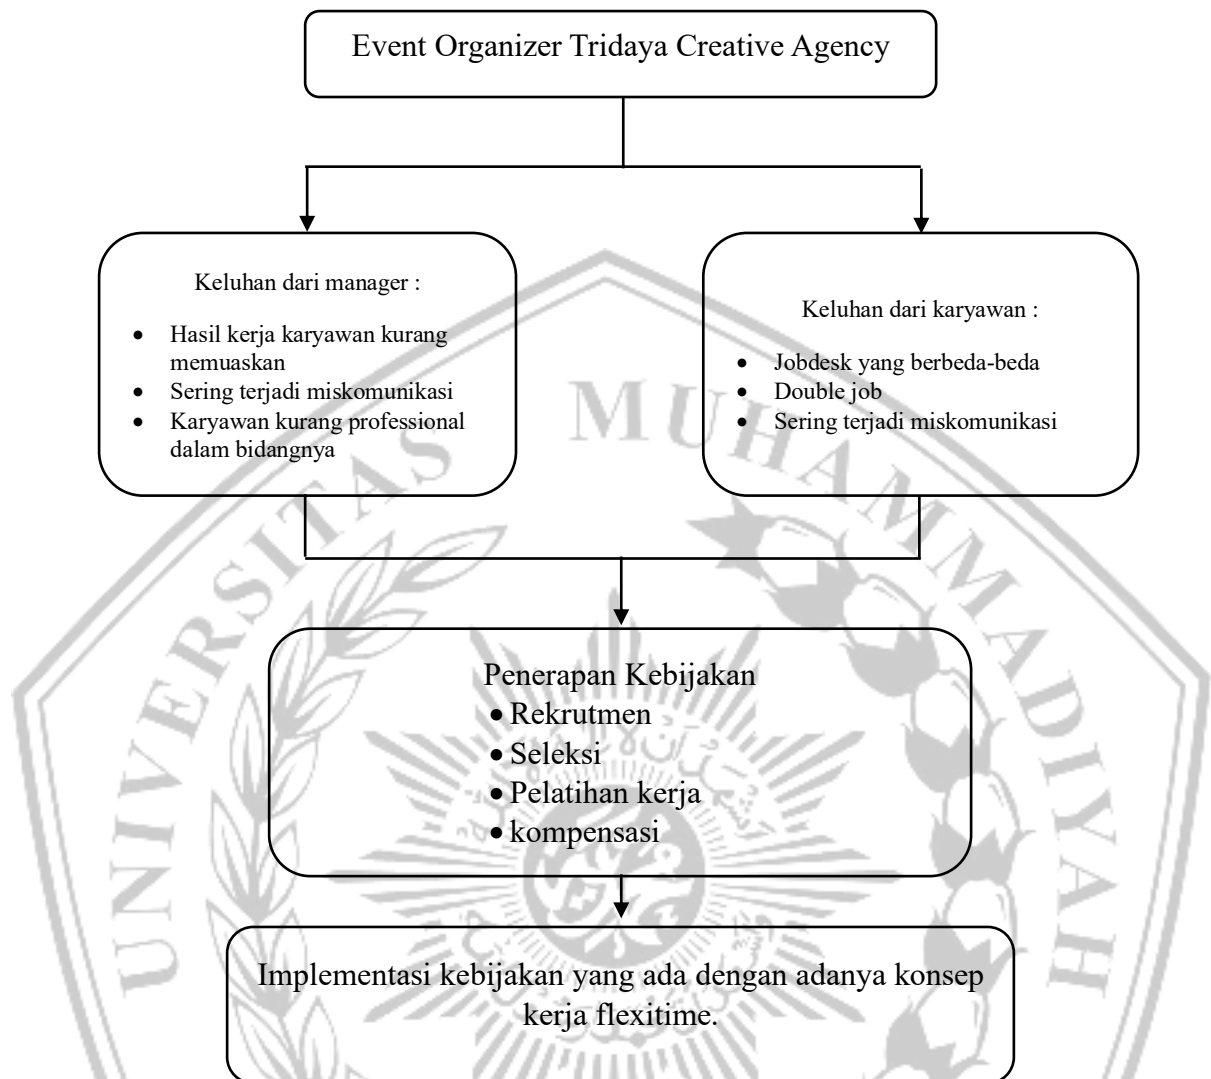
Event Organizer Tridaya Creative Agency

Keluhan dari manager :

- Hasil kerja karyawan kurang memuaskan
- Sering terjadi miskomunikasi
- Karyawan kurang professional dalam bidangnya

Keluhan dari karyawan :

- Jobdesk yang berbeda-beda
- Double job
- Sering terjadi miskomunikasi

Penerapan Kebijakan
- Rekrutmen
- Seleksi
- Pelatihan kerja
- kompensasi

Implementasi kebijakan yang ada dengan adanya konsep kerja flexitime.

UNIVERSITAS MUHAMMADIYAH